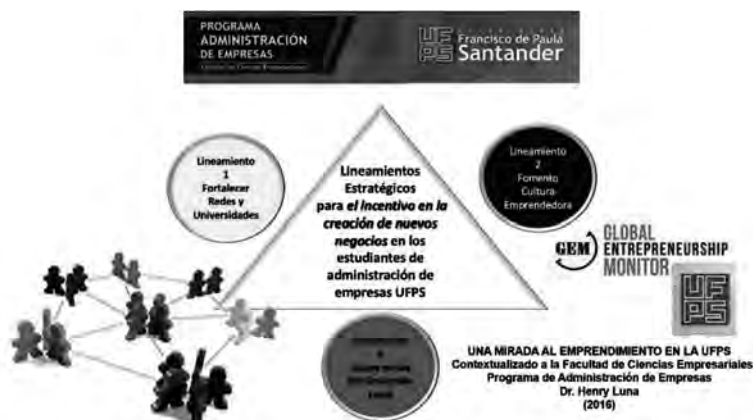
PROGRAMA ADMINISTRACIÓN DE EMPRESAS
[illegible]

UFPS Francisco de Paula Santander

Lineamiento 1 Fortalecer Redes y Universidades

Lineamientos Estratégicos para *el incentivo en la creación de nuevos negocios* en los estudiantes de administración de empresas UFPS

Lineamiento 2 Fomento Cultura Emprendedora

GEM GLOBAL ENTREPRENEURSHIP MONITOR

UFPS

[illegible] 3 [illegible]

UNA MIRADA AL EMPRENDIMIENTO EN LA UFPS
Contextualizado a la Facultad de Ciencias Empresariales
Programa de Administración de Empresas
Dr. Henry Luna
(2016)